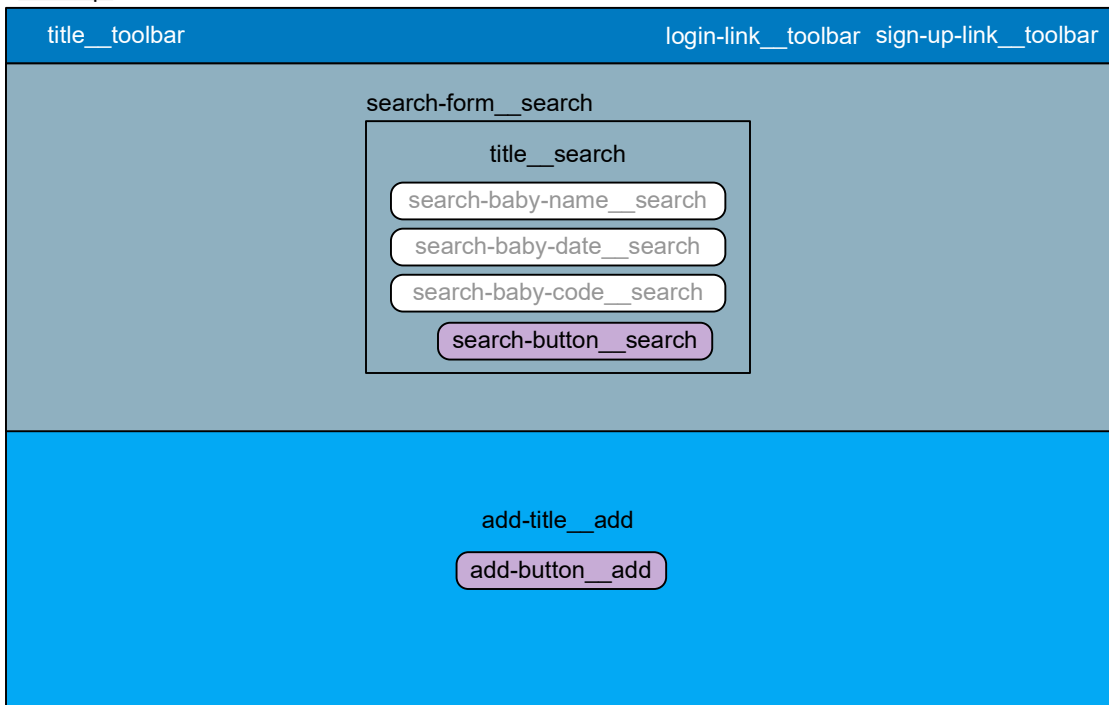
title__toolbar

login-link__toolbar sign-up-link__toolbar

search-form__search

title__search

search-baby-name__search

search-baby-date__search

search-baby-code__search

search-button__search

add-title__add

add-button__add